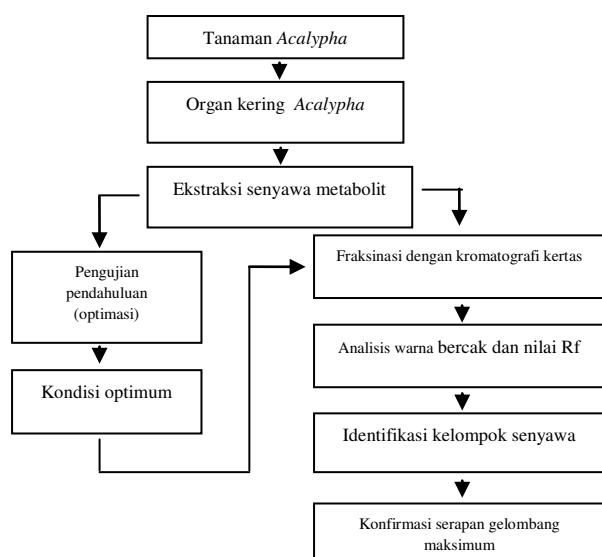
Tanaman *Acalypha*

Organ kering *Acalypha*

Ekstraksi senyawa metabolit

Pengujian pendahuluan (optimasi)

Kondisi optimum

Fraksinasi dengan kromatografi kertas

Analisis warna bercak dan nilai Rf

Identifikasi kelompok senyawa

Konfirmasi serapan gelombang maksimum